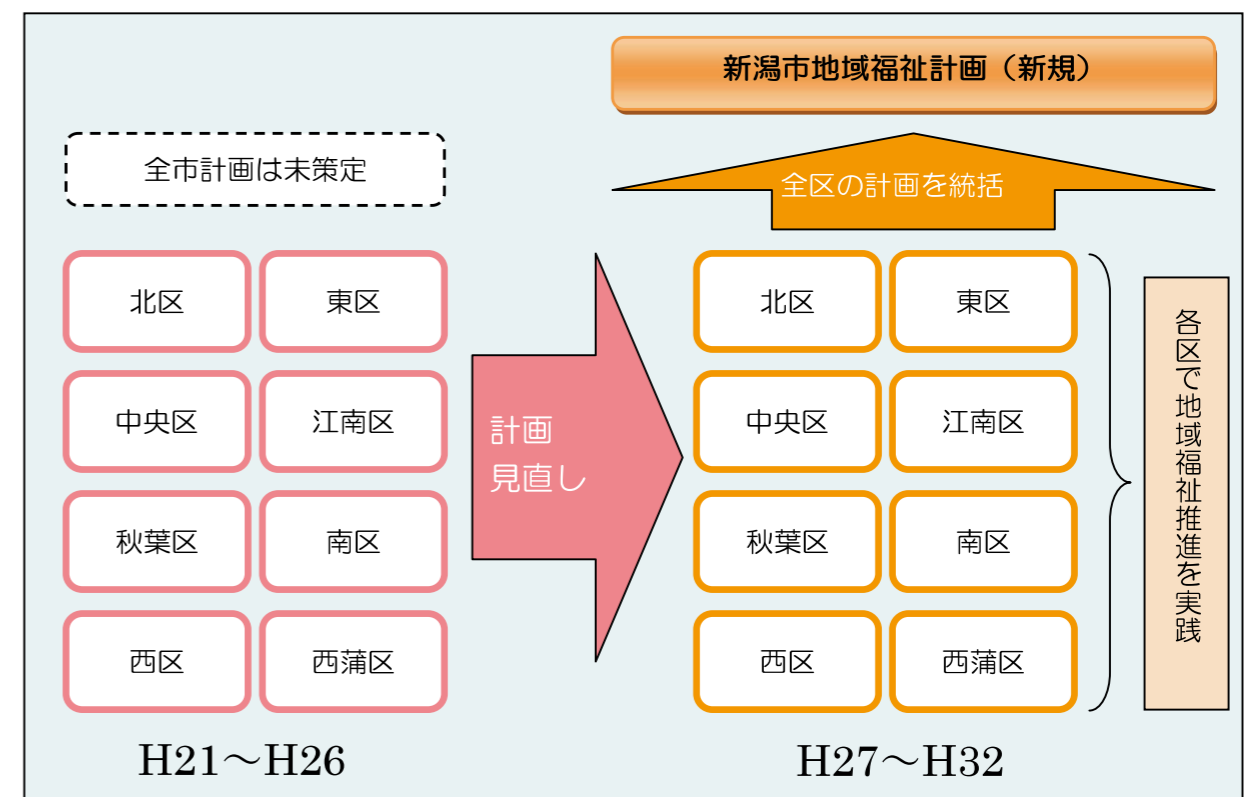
新潟市地域福祉計画（新規）

全市計画は未策定

全区の計画を統括

北区
東区
中央区
江南区
秋葉区
南区
西区
西蒲区

計画
見直し

北区
東区
中央区
江南区
秋葉区
南区
西区
西蒲区

各区で地域福祉推進を実践

H21～H26

H27～H32